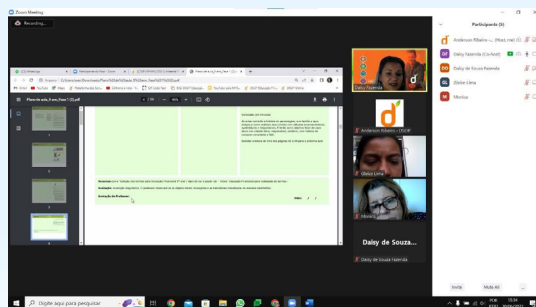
Zoom Meeting

Recording...

Participantes (5)

Anderson Ribeiro -... (Host, me)

Daisy Fazenda (Co-host)

Daisy de Souza Fazenda

Zilene Lima

Monica

Daisy Fazenda

Anderson Ribeiro | CRDP

Zilene Lima

Monica

Daisy de Souza...

Daisy de Souza Fazenda

Plano de aula_5 ano_Fase 1 (1).pdf

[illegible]

Avaliação: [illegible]

Anotação do Professor: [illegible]

Convidar

Mudo All

Digite aqui para pesquisar